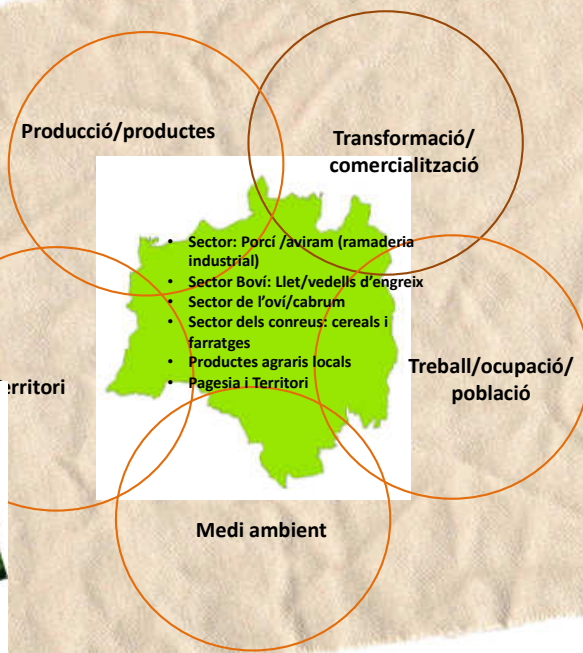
Producció/productes

Transformació/ comercialització

- Sector: Porcí /aviram (ramaderia industrial)
- Sector Boví: Llet/vedells d'engreix
- Sector de l'oví/cabrum
- Sector dels conreus: cereals i farratges
- Productes agraris locals
- Pagesia i Territori

rritori

Treball/ocupació/ població

Medi ambient